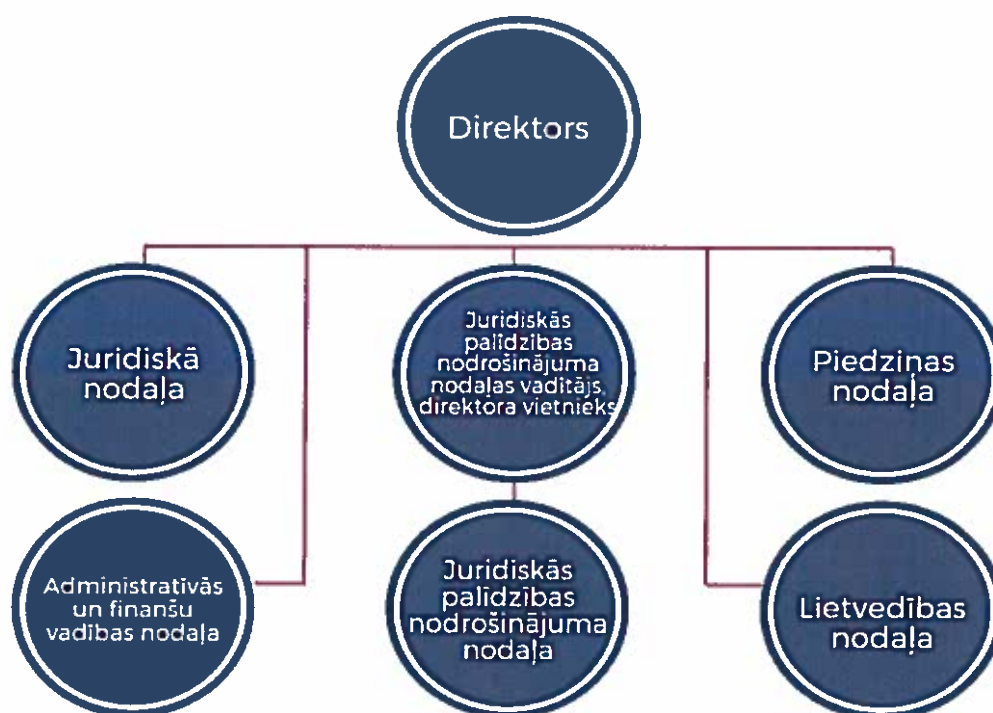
Direktors

Juridiskā nodaļa

Juridiskās palīdzības nodrošinājuma nodaļas vadītājs, direktora vietnieks

Piedziņas nodaļa

Administratīvās un finanšu vadības nodaļa

Juridiskās palīdzības nodrošinājuma nodaļa

Lietvedības nodaļa